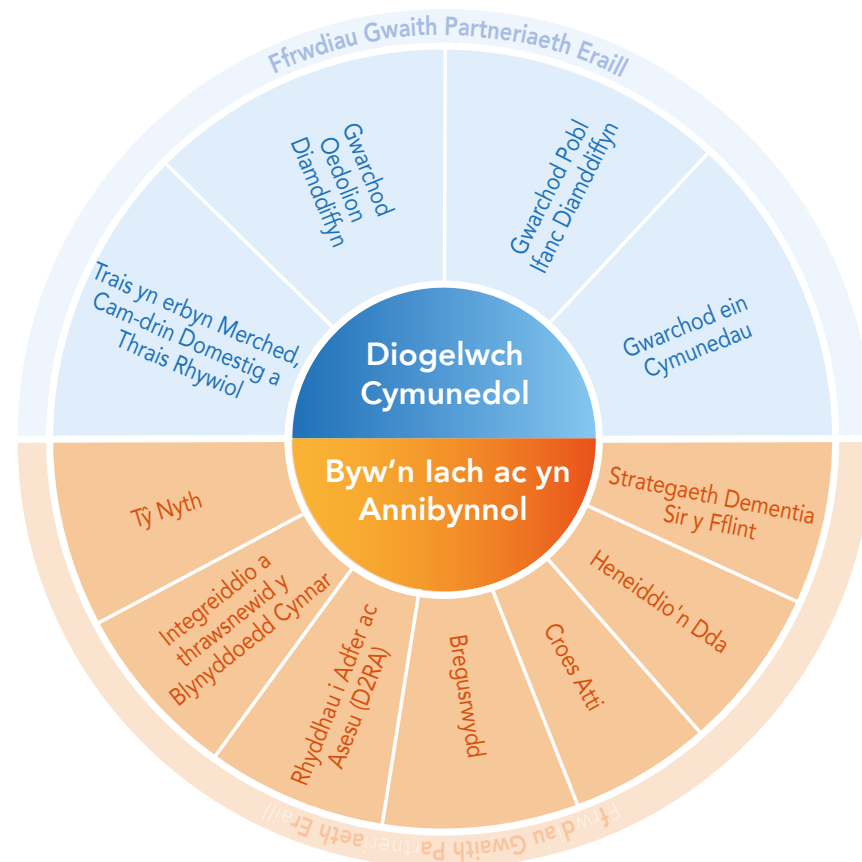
Ffrwdiau Gwaith Partneriaeth Eraill

Gwarchod Oedolion Diamddiffyn

Gwarchod Pobl Ifanc Diamddiffyn

Trais yn erbyn Merched, Cam-drin Domestig a Thrais Rhywiol

Gwarchod ein Cymunedau

Diogelwch Cymunedol

Byw'n Iach ac yn Annibynnol

Tŷ Nyth

Strategaeth Dementia Sir y Fflint

Integreiddio a thrawsnewid y Blynyddoedd Cynnar

Heneiddio'n Dda

Rhyddhau i Adfer ac Asesu (D2RA)

Bregusrwydd

Croes Atti

Ffrwd au Gwaith Partneriaeth Eraill